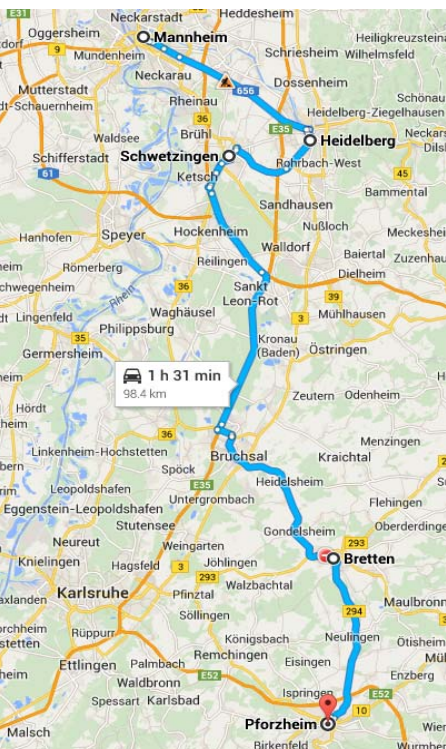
Neckarstadt
Heddesheim
Oggersheim
Mannheim
Heiligkreuzsteina
9
Mundenheim
Schriesheim
Wilhelmsfeld
Mutterstadt
Neckarau
Dossenheim
rdt-Schauernheim
Rheinau
656
Schönau
Heidelberg-Ziegelhausen
Waldsee
Brühl
E35
Neckars
Schifferstadt
Heidelberg
Schwetzingen
Rohrbach-West
61
Ketsch
45
Sandhausen
Bammental
Hanhofen
Speyer
Hockenheim
Nußloch
Meckeshei
Walldorf
Baiertal
Zuzenhau
Römerberg
Reilingen
Dielheim
chwegenheim
Sankt Leon-Rot
36
Lingenfeld
Waghäusel
Mühlhausen
3
Philippsburg
Kronau (Baden)
Östringen
35
Germersheim
1 h 31 min
98.4 km
Zeutern
Hördt
Odenheim
Menzingen
36
Linkenheim-Hochstetten
Kraichtal
Spöck
Bruchsal
Leopoldshafen
Heidelsheim
Eggenstein-Leopoldshafen
E35
Untergrombach
Flehingen
Stutensee
293
Oberderdinge
Neureut
Gondelsheim
Weingarten
Knielingen
Bretten
Jöhlingen
Hagsfeld
5
Walzbachtal
293
Karlsruhe
xlanden
Pfinztal
294
Maulbronn
Söllingen
Rüppurr
rchheim
Neulingen
Königsbach
Ötisheim
Remchingen
Ettlingen
Palmbach
Eisingen
Mü
Waldbronn
Enzberg
E52
Karlsbad
Spessart
Ispringen
E52
10
Malsch
Pforzheim
Birkenfeld